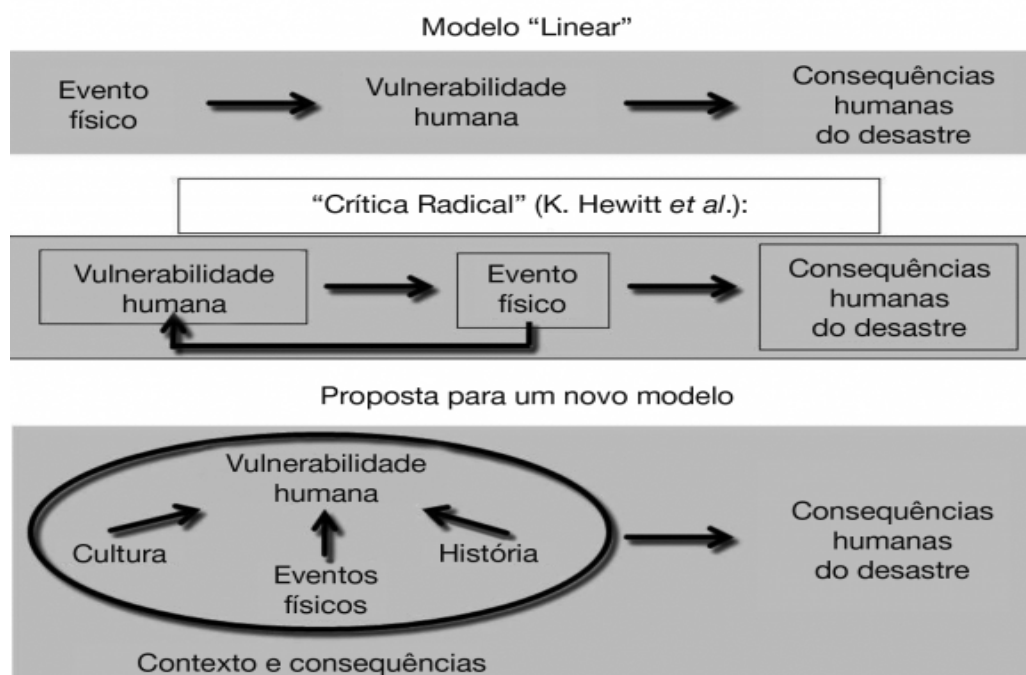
Modelo "Linear"

Evento físico

Vulnerabilidade humana

Consequências humanas do desastre

"Crítica Radical" (K. Hewitt *et al*.):

Vulnerabilidade humana

Evento físico

Consequências humanas do desastre

Proposta para um novo modelo

Vulnerabilidade humana

Cultura

História

Eventos físicos

Consequências humanas do desastre

Contexto e consequências